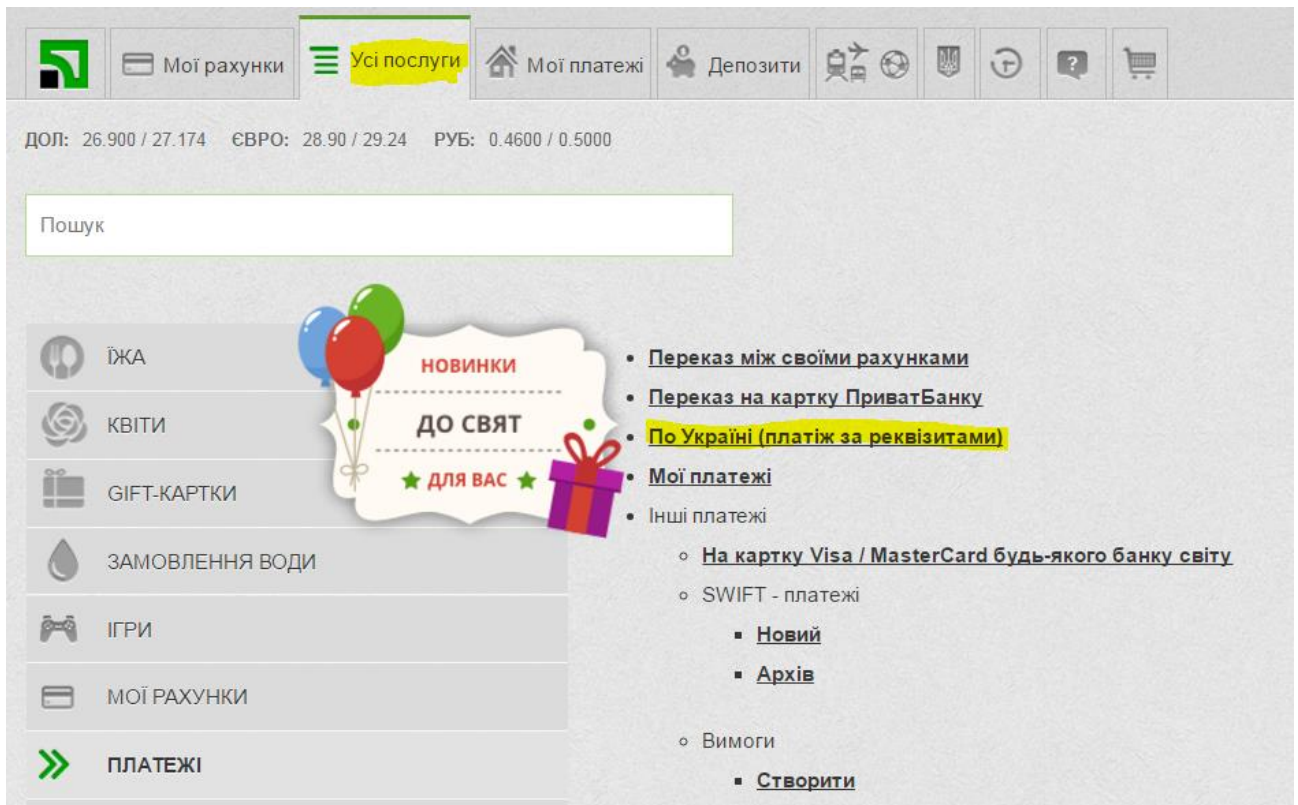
Мої рахунки Усі послуги Мої платежі Депозити

ДОЛ: 26.900 / 27.174 ЄВРО: 28.90 / 29.24 РУБ: 0.4600 / 0.5000

Пошук

ЇЖА
КВІТИ
GIFT-КАРТКИ
ЗАМОВЛЕННЯ ВОДИ
ІГРИ
МОЇ РАХУНКИ
ПЛАТЕЖІ

НОВИНКИ
ДО СВЯТ
ДЛЯ ВАС

- Переказ між своїми рахунками
- Переказ на картку ПриватБанку
- По Україні (платіж за реквізитами)
- Мої платежі
- Інші платежі
  - На картку Visa / MasterCard будь-якого банку світу
  - SWIFT - платежі
    - Новий
    - Архів
  - Вимоги
    - Створити